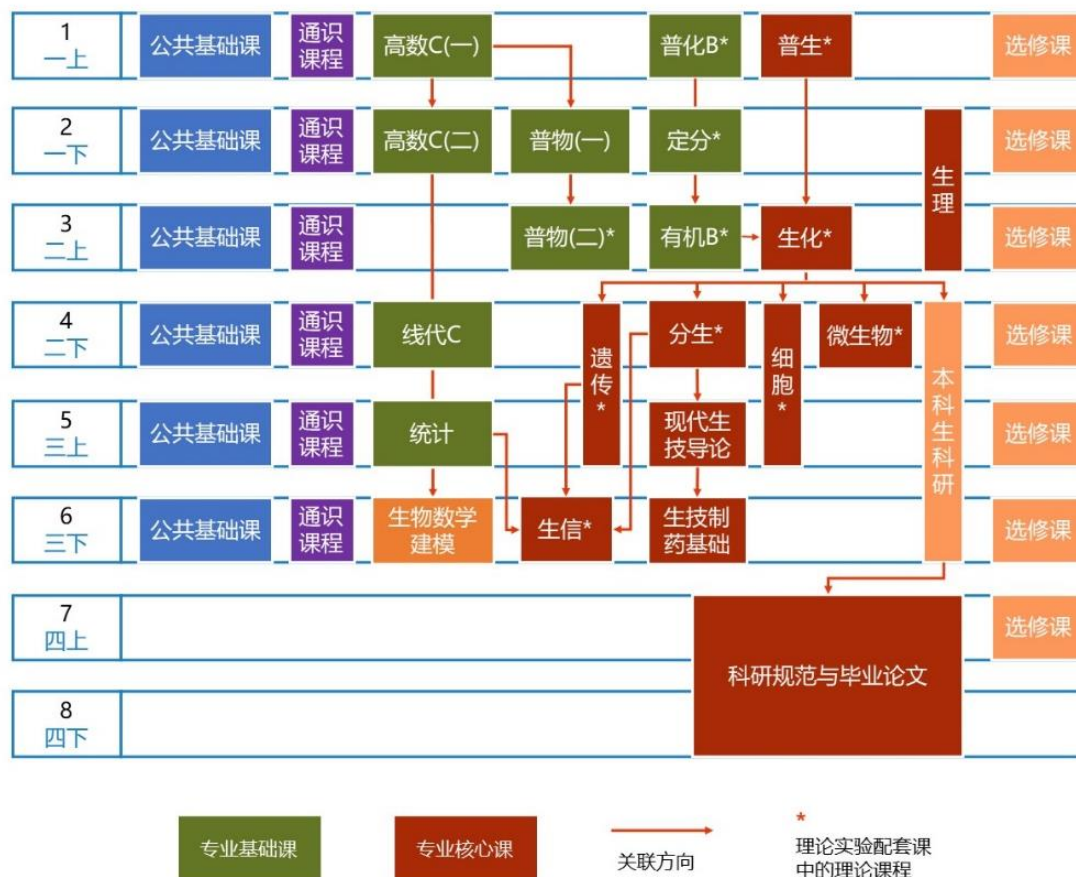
1
一上
公共基础课
通识课程
高数C(一)
普化B*
普生*
选修课

2
一下
公共基础课
通识课程
高数C(二)
普物(一)
定分*
生理
选修课

3
二上
公共基础课
通识课程
普物(二)*
有机B*
生化*
选修课

4
二下
公共基础课
通识课程
线代C
遗传*
分生*
细胞*
微生物*
本科生科研
选修课

5
三上
公共基础课
通识课程
统计
现代生技导论
选修课

6
三下
公共基础课
通识课程
生物数学建模
生信*
生技制药基础
选修课

7
四上
科研规范与毕业论文
选修课

8
四下

专业基础课
专业核心课
关联方向
*
理论实验配套课中的理论课程